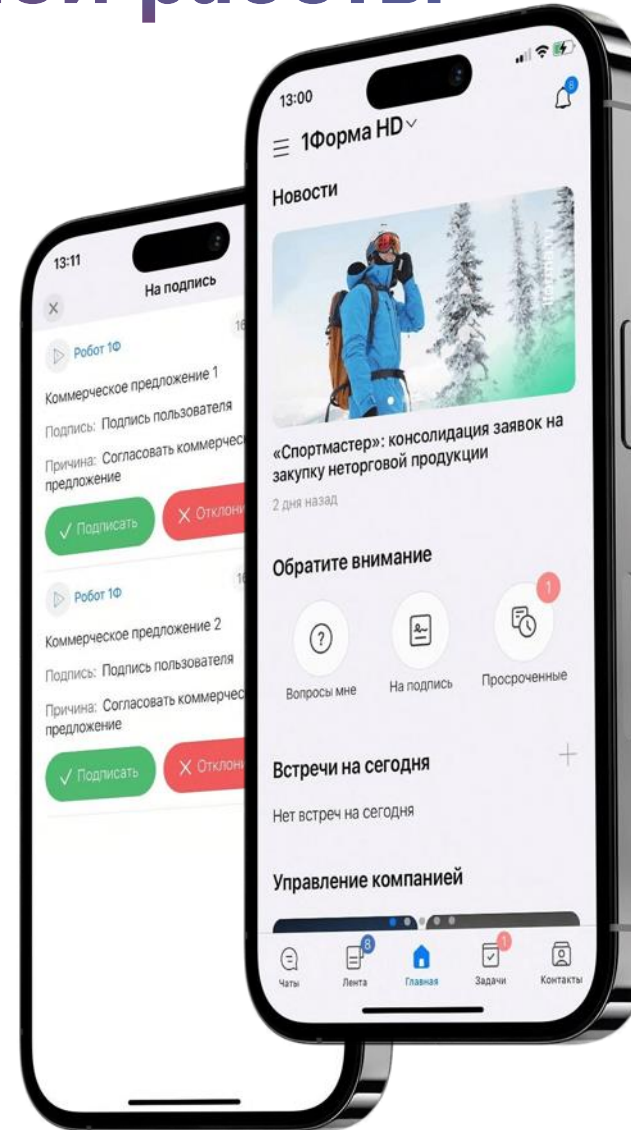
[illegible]

13:11

На подпись

Робот 1Ф

Коммерческое предложение 1

Подпись: Подпись пользователя

Причина: Согласовать коммерческ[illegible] предложение

✓ Подписать

✕ Отклон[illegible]

Робот 1Ф

Коммерческое предложение 2

Подпись: Подпись пользователя

Причина: Согласовать коммерческ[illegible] предложение

✓ Подписать

✕ Отклон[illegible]

13:00

1Форма HD

Новости

«Спортмастер»: консолидация заявок на закупку неторговой продукции

2 дня назад

Обратите внимание

Вопросы мне

На подпись

1

Просроченные

Встречи на сегодня

Нет встреч на сегодня

Управление компанией

Чаты

8

Лента

Главная

1

Задачи

Контакты